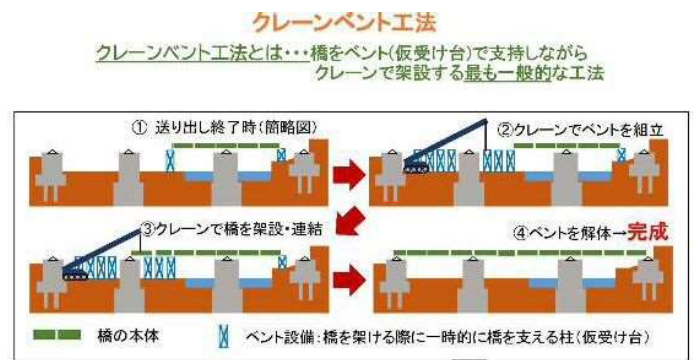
クレーンベント工法

クレーンベント工法とは・・・橋をベント(仮受け台)で支持しながらクレーンで架設する最も一般的な工法

① 送り出し終了時(簡略図)

②クレーンでベントを組立

③クレーンで橋を架設・連結

④ベントを解体→完成

橋の本体

ベント設備：橋を架ける際に一時的に橋を支える柱（仮受け台）